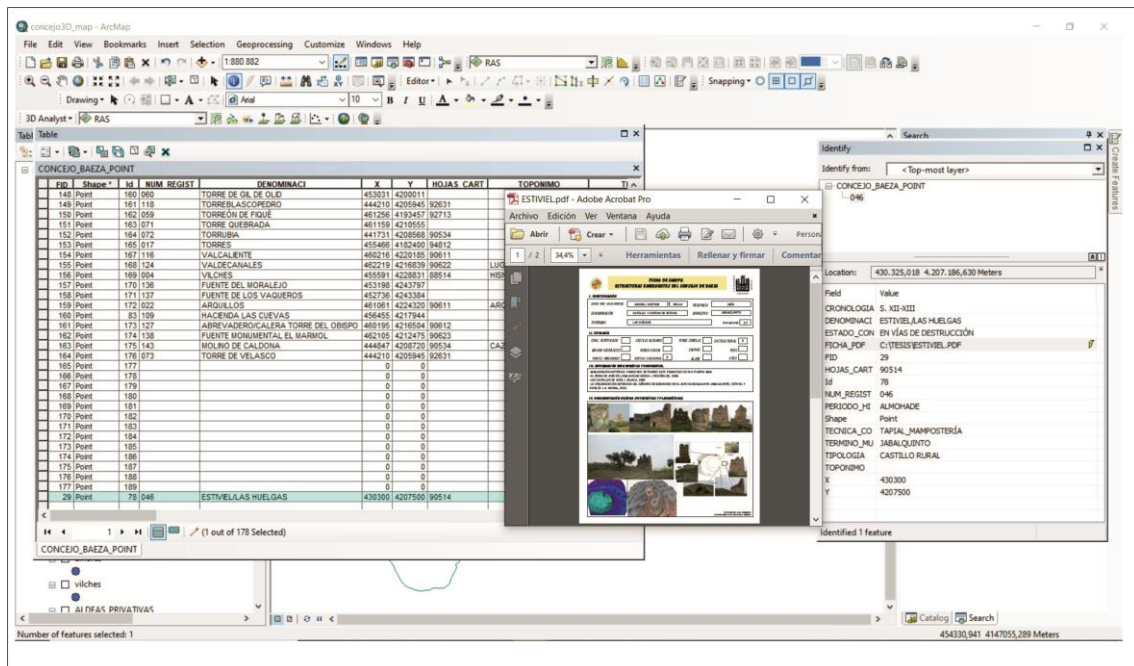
concejo3D_map - ArcMap

File Edit View Bookmarks Insert Selection Geoprocessing Customize Windows Help

1:880.882

RAS

Editor

Snapping

Drawing

Arial

10

3D Analyst RAS

Table

CONCEJO_BAEZA_POINT

| FID | Shape * | Id | NUM_REGIST | DENOMINACI | X | Y | HOJAS_CART | TOPONIMO |
|---|---|---|---|---|---|---|---|---|
| 148 | Point | 160 | 060 | TORRE DE GIL DE OLID | 453031 | 4200011 | | |
| 149 | Point | 161 | 118 | TORREBLASCOPEDRO | 444210 | 4205945 | 92631 | |
| 150 | Point | 162 | 059 | TORREÓN DE FIQUÉ | 461256 | 4193457 | 92713 | |
| 151 | Point | 163 | 071 | TORRE QUEBRADA | 461159 | 4210555 | | |
| 152 | Point | 164 | 072 | TORRUBIA | 441731 | 4208568 | 90534 | |
| 153 | Point | 165 | 017 | TORRES | 455466 | 4182400 | 94812 | |
| 154 | Point | 167 | 116 | VALCALIENTE | 460216 | 4220185 | 90611 | |
| 155 | Point | 168 | 124 | VALDECANALES | 462219 | 4216839 | 90622 | LUG |
| 156 | Point | 169 | 004 | VILCHES | 455591 | 4228831 | 88514 | HIS |
| 157 | Point | 170 | 136 | FUENTE DEL MORALEJO | 453198 | 4243797 | | |
| 158 | Point | 171 | 137 | FUENTE DE LOS VAQUEROS | 452736 | 4243384 | | |
| 159 | Point | 172 | 022 | ARQUILLOS | 461061 | 4224320 | 90611 | ARC |
| 160 | Point | 83 | 109 | HACIENDA LAS CUEVAS | 456455 | 4217944 | | |
| 161 | Point | 173 | 127 | ABREVADERO/CALERA TORRE DEL OBISPO | 460195 | 4216504 | 90612 | |
| 162 | Point | 174 | 138 | FUENTE MONUMENTAL EL MARMOL | 462105 | 4212475 | 90623 | |
| 163 | Point | 175 | 143 | MOLINO DE CALDONA | 444847 | 4208720 | 90534 | CAZ |
| 164 | Point | 176 | 073 | TORRE DE VELASCO | 444210 | 4205945 | 92631 | |
| 165 | Point | 177 | | | 0 | 0 | | |
| 166 | Point | 178 | | | 0 | 0 | | |
| 167 | Point | 179 | | | 0 | 0 | | |
| 168 | Point | 180 | | | 0 | 0 | | |
| 169 | Point | 181 | | | 0 | 0 | | |
| 170 | Point | 182 | | | 0 | 0 | | |
| 171 | Point | 183 | | | 0 | 0 | | |
| 172 | Point | 184 | | | 0 | 0 | | |
| 173 | Point | 185 | | | 0 | 0 | | |
| 174 | Point | 186 | | | 0 | 0 | | |
| 175 | Point | 187 | | | 0 | 0 | | |
| 176 | Point | 188 | | | 0 | 0 | | |
| 177 | Point | | | | 0 | 0 | | |
| 29 | Point | 78 | 046 | ESTIVIEL/LAS HUELGAS | 430300 | 4207500 | 90514 | |

(1 out of 178 Selected)

CONCEJO_BAEZA_POINT

vilches

ALDEAS PRIVATIVAS

Number of features selected: 1

ESTIVIEL.pdf - Adobe Acrobat Pro

Archivo Edición Ver Ventana Ayuda

Abrir Crear Persona

1 / 2 34,4% Herramientas Rellenar y firmar Comentar

FICHA DE CAMPO
ESTRUCTURAS DEFENSIVAS DEL CONCEJO DE BAEZA

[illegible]

Search

Identify

Identify from: <Top-most layer>

CONCEJO_BAEZA_POINT
046

Location: 430.325,018 4.207.186,630 Meters

| Field | Value |
|---|---|
| CRONOLOGIA | S. XII-XIII |
| DENOMINACI | ESTIVIEL/LAS HUELGAS |
| ESTADO_CON | EN VÍAS DE DESTRUCCIÓN |
| FICHA_PDF | C:\TESIS\ESTIVIEL.PDF |
| FID | 29 |
| HOJAS_CART | 90514 |
| Id | 78 |
| NUM_REGIST | 046 |
| PERIODO_HI | ALMOHADE |
| Shape | Point |
| TECNICA_CO | TAPIAL_MAMPOSTERÍA |
| TERMINO_MU | JABALQUINTO |
| TIPOLOGIA | CASTILLO RURAL |
| TOPONIMO | |
| X | 430300 |
| Y | 4207500 |

Identified 1 feature

Catalog Search

Create Features

454330,941 4147055,289 Meters